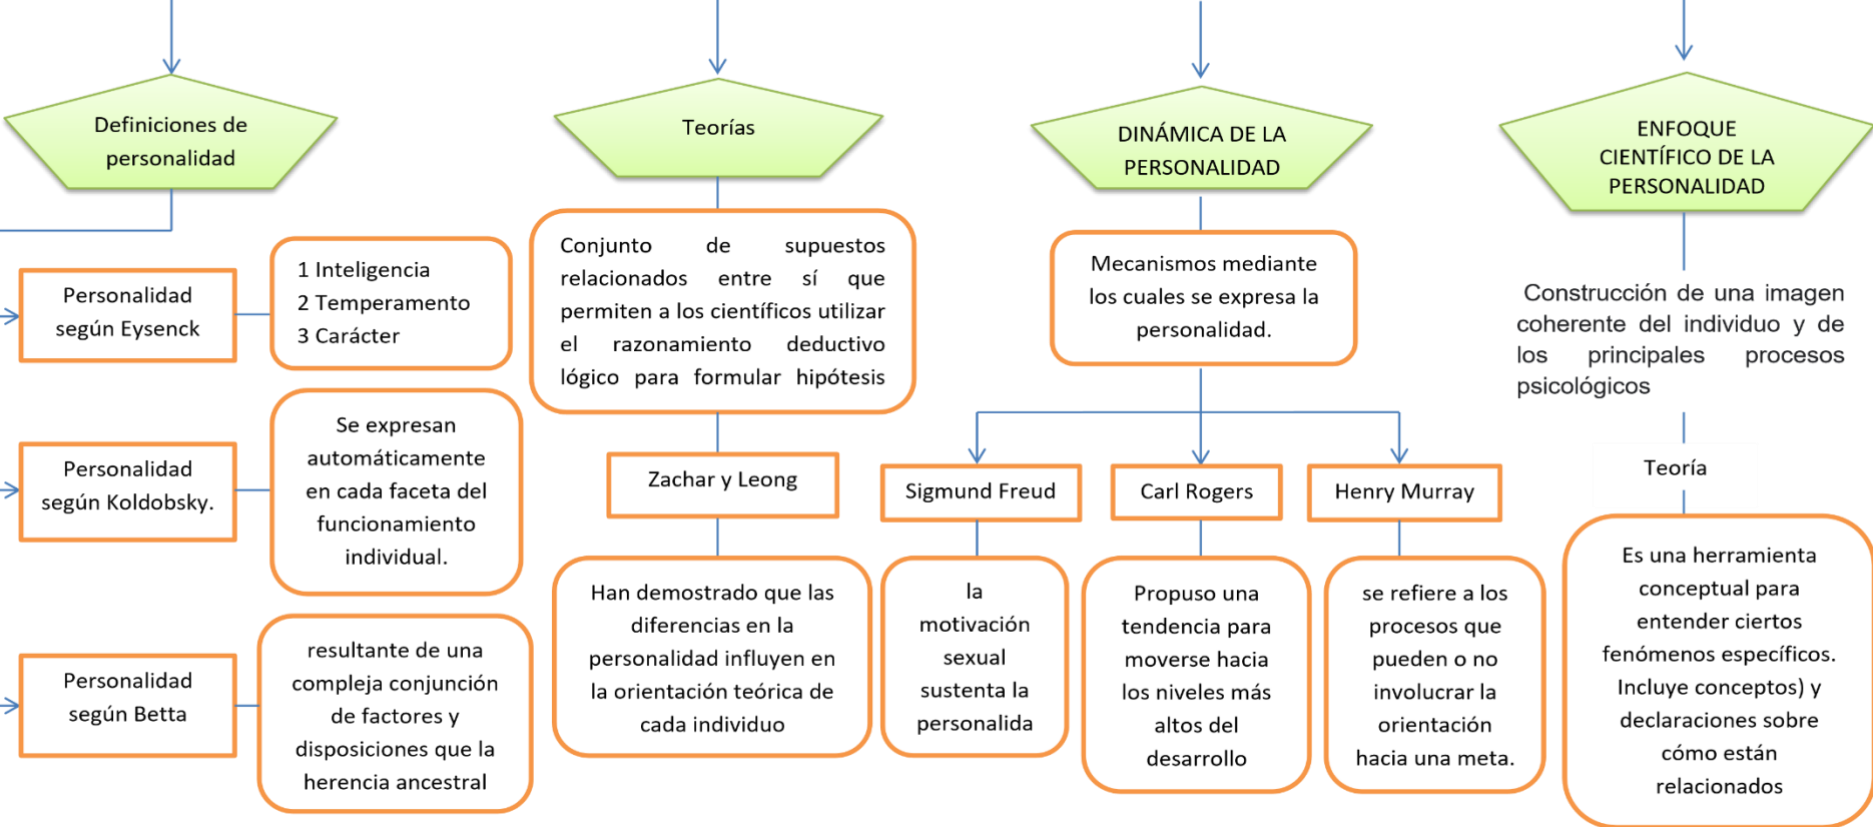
Definiciones de personalidad

Personalidad según Eysenck

1 Inteligencia
2 Temperamento
3 Carácter

Personalidad según Koldobsky.

Se expresan automáticamente en cada faceta del funcionamiento individual.

Personalidad según Betta

resultante de una compleja conjunción de factores y disposiciones que la herencia ancestral

Teorías

Conjunto de supuestos relacionados entre sí que permiten a los científicos utilizar el razonamiento deductivo lógico para formular hipótesis

Zachar y Leong

Han demostrado que las diferencias en la personalidad influyen en la orientación teórica de cada individuo

DINÁMICA DE LA PERSONALIDAD

Mecanismos mediante los cuales se expresa la personalidad.

Sigmund Freud

la motivación sexual sustenta la personalida

Carl Rogers

Propuso una tendencia para moverse hacia los niveles más altos del desarrollo

Henry Murray

se refiere a los procesos que pueden o no involucrar la orientación hacia una meta.

ENFOQUE CIENTÍFICO DE LA PERSONALIDAD

Construcción de una imagen coherente del individuo y de los principales procesos psicológicos

Teoría

Es una herramienta conceptual para entender ciertos fenómenos específicos. Incluye conceptos) y declaraciones sobre cómo están relacionados